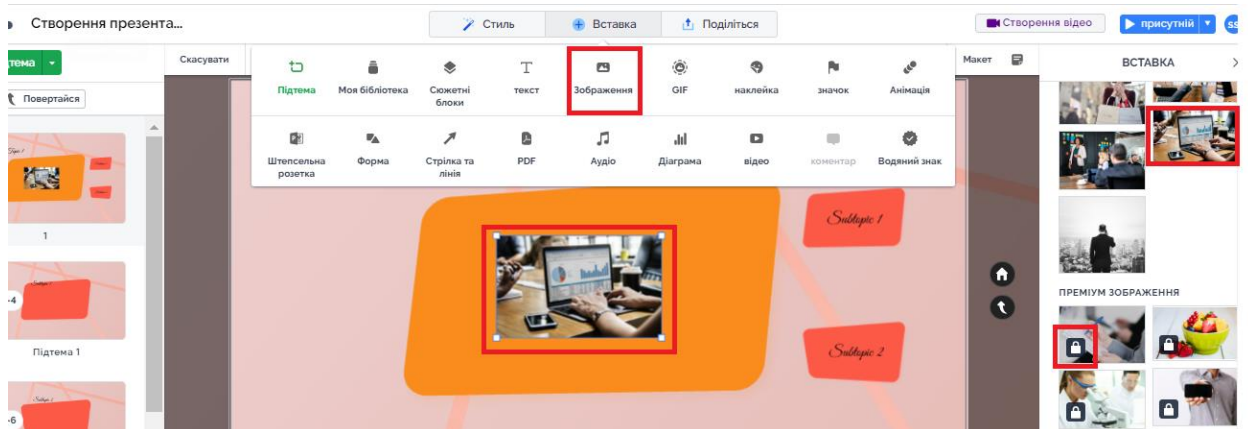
Створення презента...

Стиль

Вставка

Поділіться

Створення відео

присутній

тема

Повертайся

Скасувати

Підтема

Моя бібліотека

Сюжетні блоки

текст

Зображення

GIF

наклейка

значок

Анімація

Штепсельна розетка

Форма

Стрілка та лінія

PDF

Аудіо

Діаграма

відео

коментар

Водяний знак

Макет

ВСТАВКА

1

Підтема 1

Subtopic 1

Subtopic 2

ПРЕМІУМ ЗОБРАЖЕННЯ